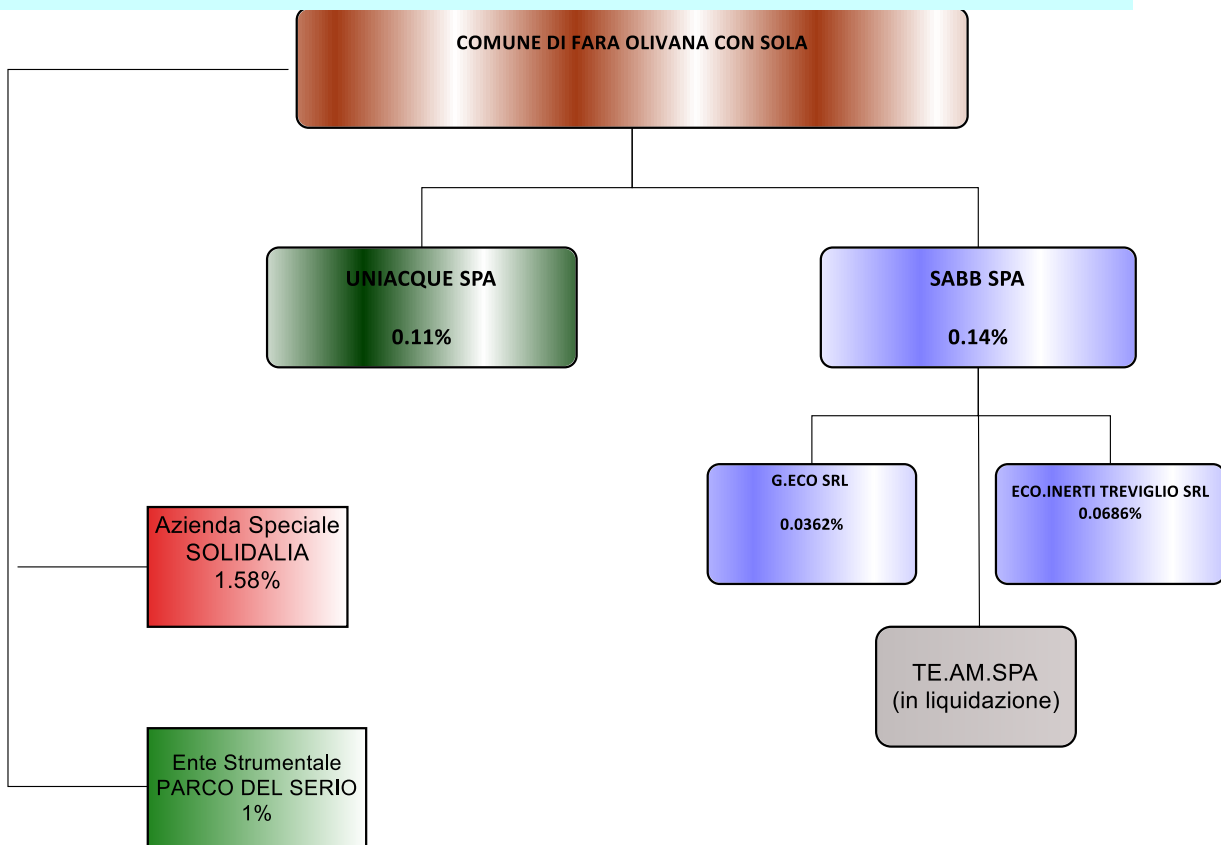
COMUNE DI FARA OLIVANA CON SOLA

UNIACQUE SPA

0.11%

SABB SPA

0.14%

G.ECO SRL

0.0362%

ECO.INERTI TREVIGLIO SRL

0.0686%

TE.AM.SPA
(in liquidazione)

Azienda Speciale
SOLIDALIA
1.58%

Ente Strumentale
PARCO DEL SERIO
1%